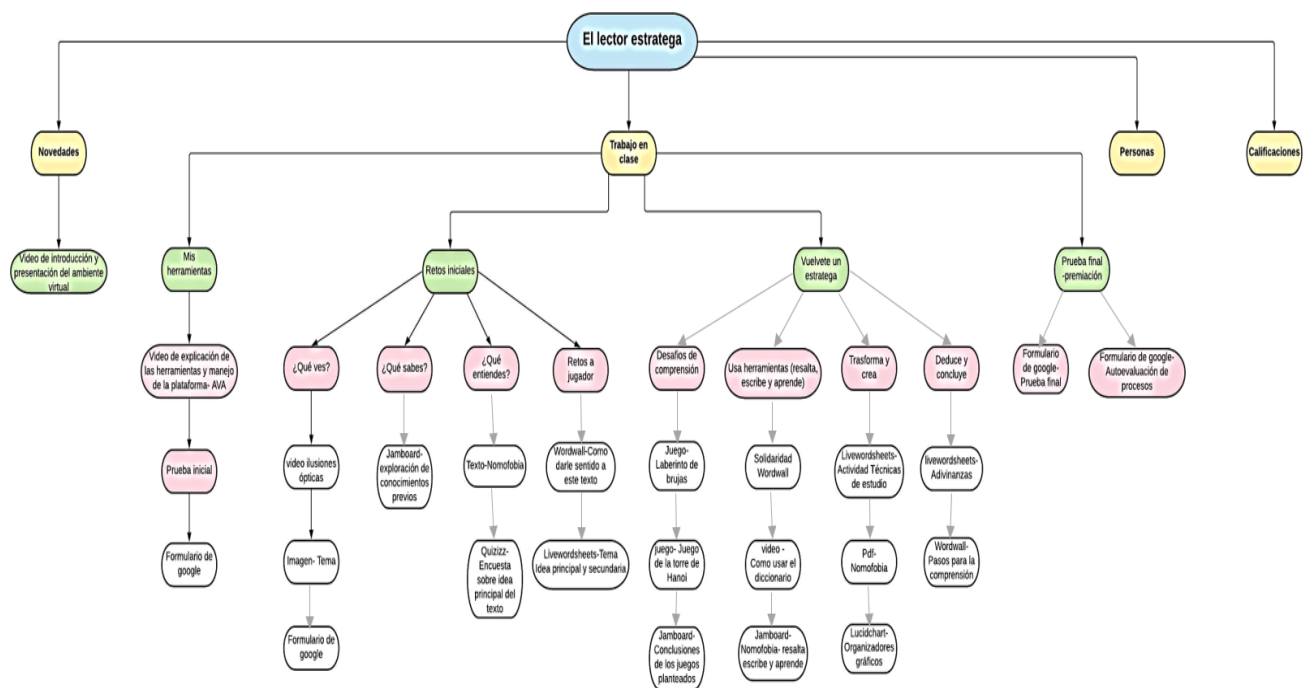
El lector estratega

Novedades

Video de introducción y presentación del ambiente virtual

Trabajo en clase

Mis herramientas

Video de explicación de las herramientas y manejo de la plataforma- AVA

Prueba inicial

Formulario de google

Retos iniciales

¿Qué ves?

video ilusiones ópticas

Imagen- Tema

Formulario de google

¿Qué sabes?

Jamboard- exploración de conocimientos previos

¿Qué entiendes?

Texto-Nomofobia

Quizizz- Encuesta sobre idea principal del texto

Retos a jugador

Wordwall-Como darle sentido a este texto

Livewordsheets-Tema Idea principal y secundaria

Vuelvete un estratega

Desafíos de comprensión

Juego- Laberinto de brujas

juego- Juego de la torre de Hanoi

Jamboard- Conclusiones de los juegos planteados

Usa herramientas (resalta, escribe y aprende)

Solidaridad Wordwall

video - Como usar el diccionario

Jamboard- Nomofobia- resalta escribe y aprende

Trasforma y crea

Livewordsheets- Actividad Técnicas de estudio

Pdf- Nomofobia

Lucidchart- Organizadores gráficos

Deduce y concluye

livewordsheets- Adivinanzas

Wordwall- Pasos para la comprensión

Prueba final -premiación

Formulario de google- Prueba final

Formulario de google- Autoevaluación de procesos

Personas

Calificaciones